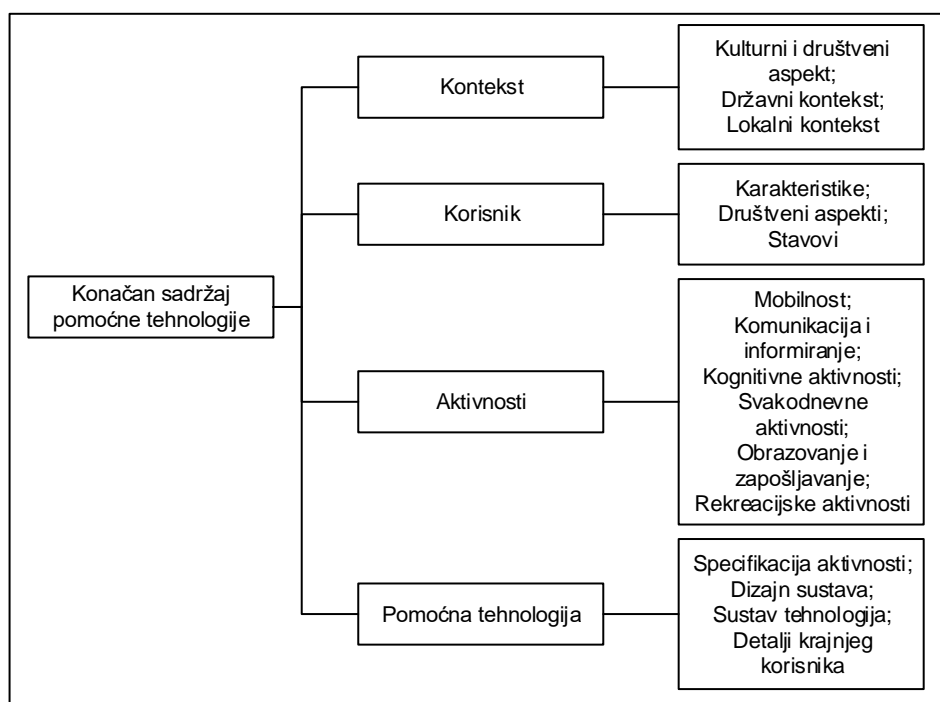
Konačan sadržaj pomoćne tehnologije

Kontekst

Kulturni i društveni aspekt;
Državni kontekst;
Lokalni kontekst

Korisnik

Karakteristike;
Društveni aspekti;
Stavovi

Aktivnosti

Mobilnost;
Komunikacija i informiranje;
Kognitivne aktivnosti;
Svakodnevne aktivnosti;
Obrazovanje i zapošljavanje;
Rekreacijske aktivnosti

Pomoćna tehnologija

Specifikacija aktivnosti;
Dizajn sustava;
Sustav tehnologija;
Detalji krajnjeg korisnika